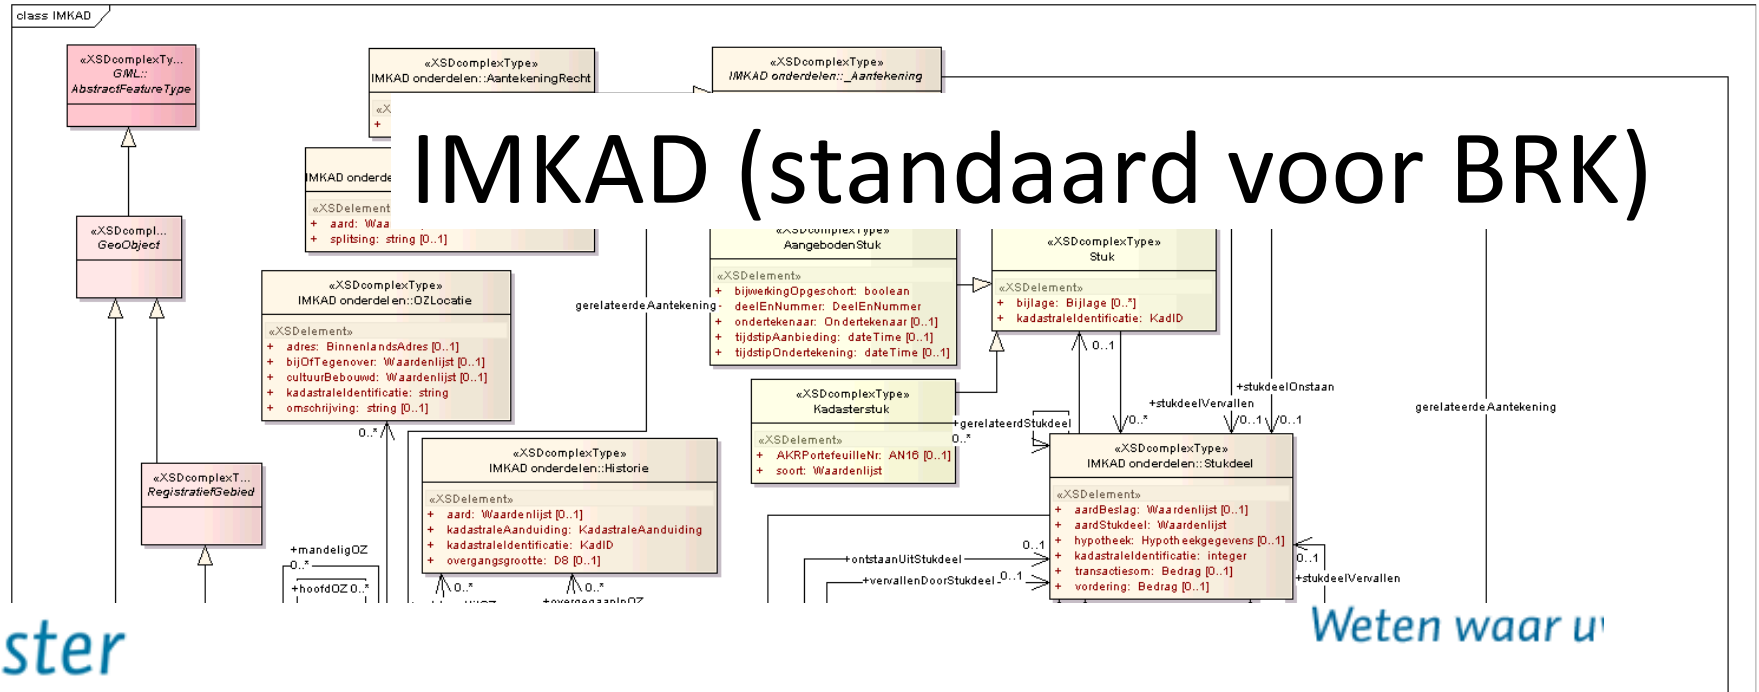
class IMKAD

IMKAD (standaard voor BRK)

«XSDcomplexTy...
GML::
AbstractFeatureType

«XSDcompl...
GeoObject

«XSDcomplexT...
RegistratiefGebied

«XSDcomplexType»
IMKAD onderdelen::AantekeningRecht
«X
+

«XSDcomplexType»
IMKAD onderdelen::_Aantekening

IMKAD onderde
«XSDelement»
+ aard: Waa
+ splitsing: string [0..1]

«XSDcomplexType»
IMKAD onderdelen::OZLocatie
«XSDelement»
+ adres: BinnenlandsAdres [0..1]
+ bijOfTegenover: Waardenlijst [0..1]
+ cultuurBebouwd: Waardenlijst [0..1]
+ kadastraleIdentificatie: string
+ omschrijving: string [0..1]

gerelateerdeAantekening

«XSDcomplexType»
AangebodenStuk
«XSDelement»
+ bijwerkingOpgeschort: boolean
+ deelEnNummer: DeelEnNummer
+ ondertekenaar: Ondertekenaar [0..1]
+ tijdstipAanbieding: dateTime [0..1]
+ tijdstipOndertekening: dateTime [0..1]

«XSDcomplexType»
Stuk
«XSDelement»
+ bijlage: Bijlage [0..*]
+ kadastraleIdentificatie: KadID

«XSDcomplexType»
Kadasterstuk
«XSDelement»
+ AKRPortefeuilleNr: AN16 [0..1]
+ soort: Waardenlijst

«XSDcomplexType»
IMKAD onderdelen::Historie
«XSDelement»
+ aard: Waardenlijst [0..1]
+ kadastraleAanduiding: KadastraleAanduiding
+ kadastraleIdentificatie: KadID
+ overgangsgrootte: D8 [0..1]

«XSDcomplexType»
IMKAD onderdelen::Stukdeel
«XSDelement»
+ aardBeslag: Waardenlijst [0..1]
+ aardStukdeel: Waardenlijst
+ hypotheek: Hypotheekgegevens [0..1]
+ kadastraleIdentificatie: integer
+ transactiesom: Bedrag [0..1]
+ vordering: Bedrag [0..1]

0..1
+stukdeelOnstaan
+stukdeelVervallen
0..* 0..1 0..1
+gerelateerdStukdeel
0..*
gerelateerdeAantekening
0..*
+mandeligOZ
0..*
+hoofdOZ 0..*
0..* 0..*
+ontstaanUitStukdeel
0..1
+vervallenDoorStukdeel 0..1
0..1
+stukdeelVervallen

ster

Weten waar u